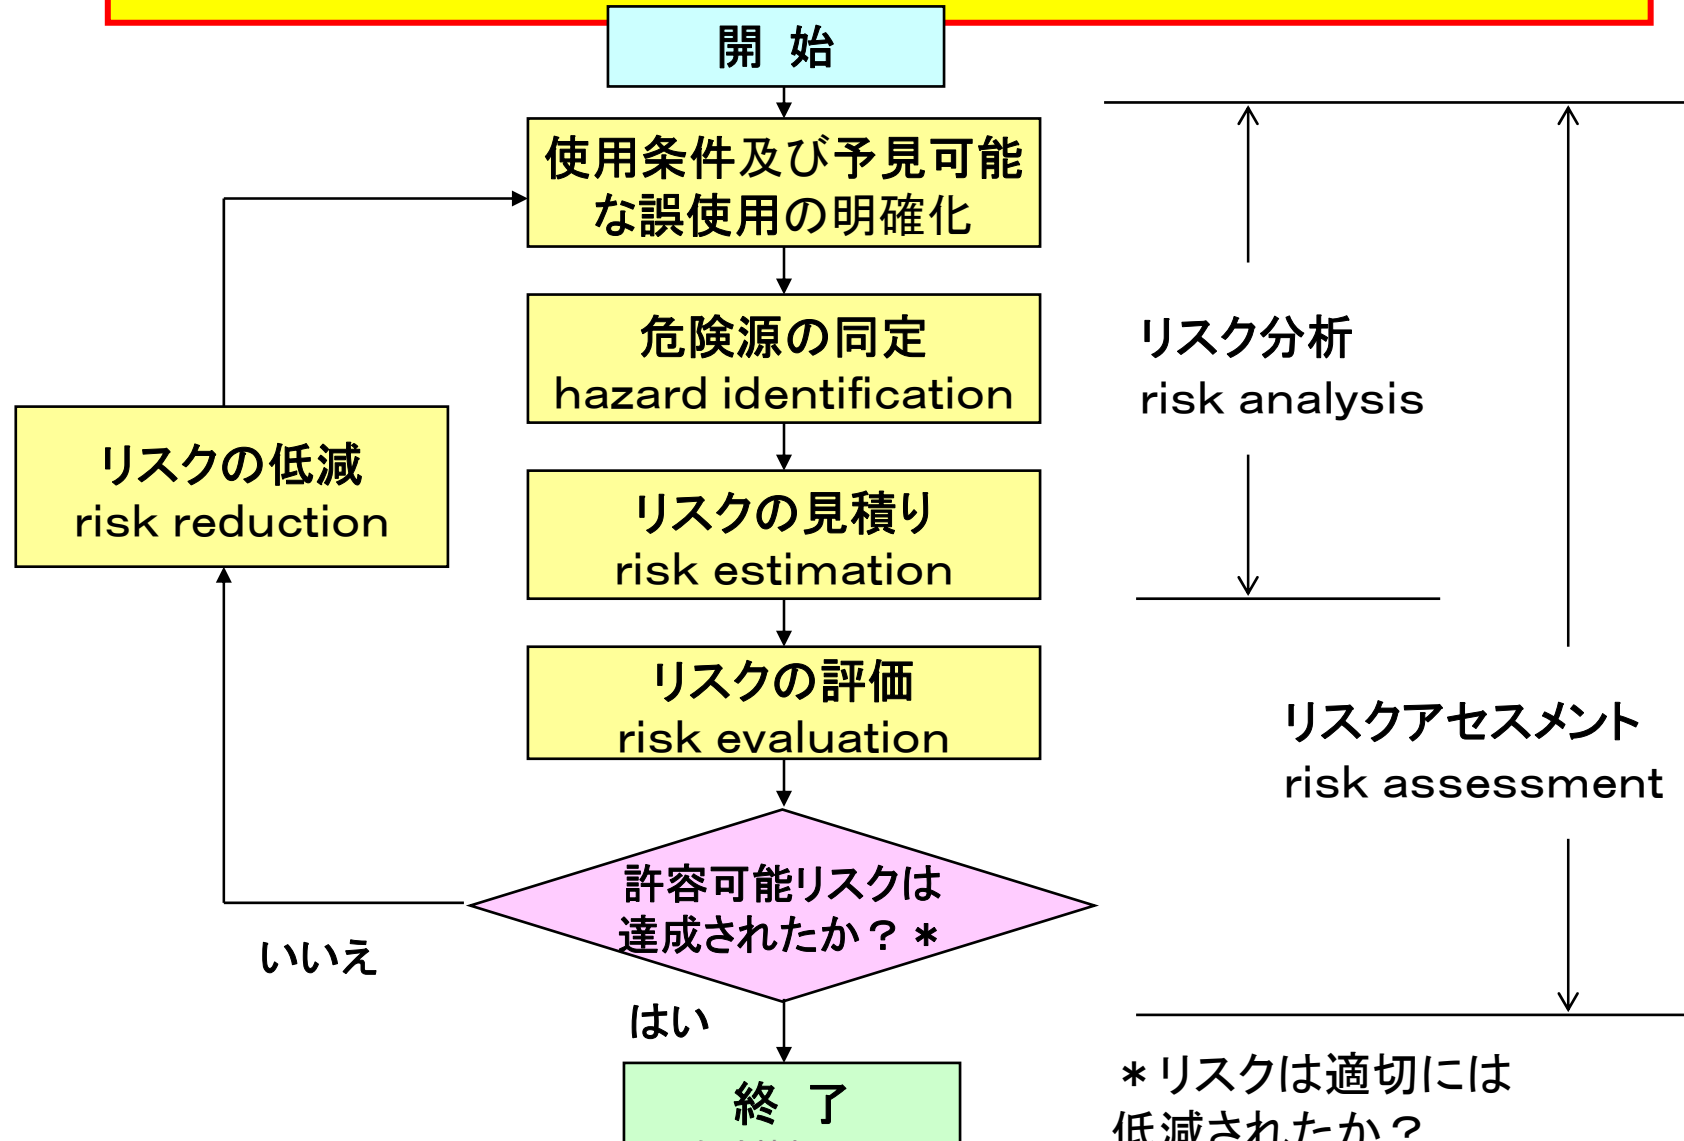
開 始

使用条件及び予見可能な誤使用の明確化

危険源の同定
hazard identification

リスクの見積り
risk estimation

リスクの評価
risk evaluation

許容可能リスクは達成されたか？＊

いいえ

はい

終 了

リスクの低減
risk reduction

リスク分析
risk analysis

リスクアセスメント
risk assessment

＊リスクは適切には低減されたか？